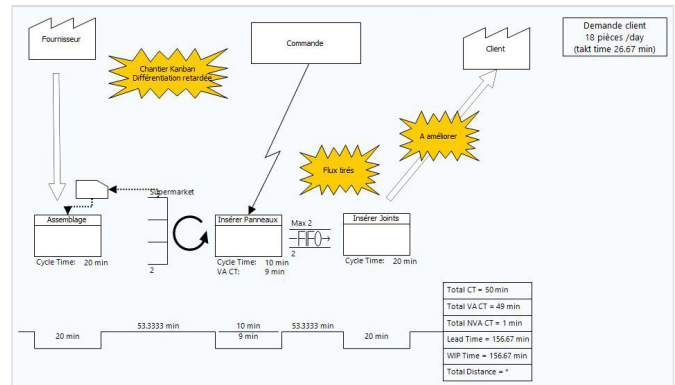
Fournisseur

Chantier Kanban
Différentiation retardée

Commande

Demande client
18 pièces /day
(takt time 26.67 min)

Client

A améliorer

Flux tirés

Supermarket

Assemblage

Cycle Time: 20 min

2

Insérer Panneaux

Cycle Time: 10 min
VA CT: 9 min

Max 2
FIFO
2

Insérer Joints

Cycle Time: 20 min

20 min
53.3333 min
10 min
9 min
53.3333 min
20 min

Total CT = 50 min
Total VA CT = 49 min
Total NVA CT = 1 min
Lead Time = 156.67 min
WIP Time = 156.67 min
Total Distance = *